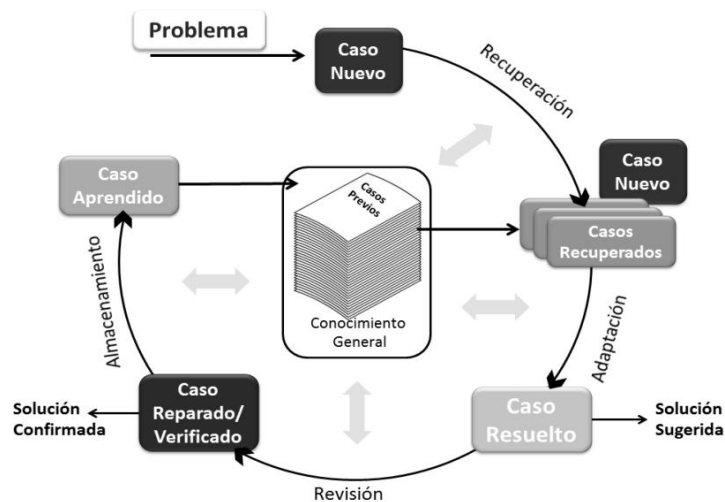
Problema

Caso Nuevo

Recuperación

Caso Nuevo

Casos Recuperados

Caso Aprendido

Casos Previos

Conocimiento General

Almacenamiento

Adaptación

Solución Confirmada

Caso Reparado/ Verificado

Caso Resuelto

Solución Sugerida

Revisión